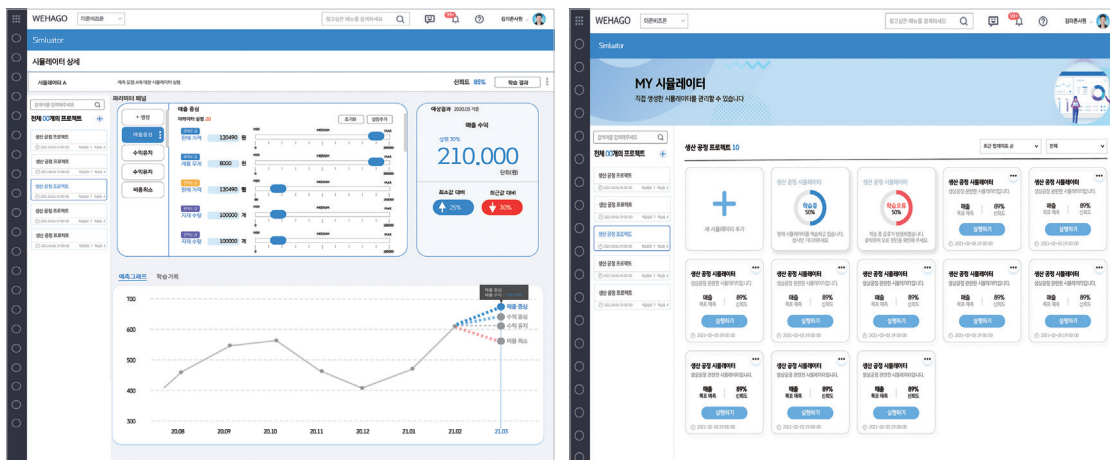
WEHAGO 더존비즈온

찾고싶은 메뉴를 입력하세요

Simluator

시뮬레이터 상세

시뮬레이터 A

신뢰도 89%

학습 결과

파라미터 패널

전체 00개의 프로젝트

생산 공정 프로젝트

+ 생성

매출증심

수익유지

수익유지

비용최소

매출 증심

전체 가격 120490 원

제품 무게 8000 원

전체 가격 120490 원

지재 수량 100000 개

지재 수량 100000 개

예상결과 2020.03 기준

매출 수익

210,000

단위(원)

최소값 대비

최근값 대비

25%

30%

예측그래프 학습기록

700

600

500

400

매출 증심

수익 증심

수익 유지

매출 최소

20.08

20.09

20.10

20.11

20.12

21.01

21.02

21.03

WEHAGO 더존비즈온

Simluator

MY 시뮬레이터

직접 생성한 시뮬레이터를 관리할 수 있습니다

전체 00개의 프로젝트

생산 공정 프로젝트

생산 공정 프로젝트 10

최근 업데이트 순

전체

새 시뮬레이터 추가

생산 공정 시뮬레이터

학습중 50%

학습오류 50%

생산 공정 시뮬레이터

매출 목표 매출

89% 신뢰도

실행하기

2021-02-05 21:00:00